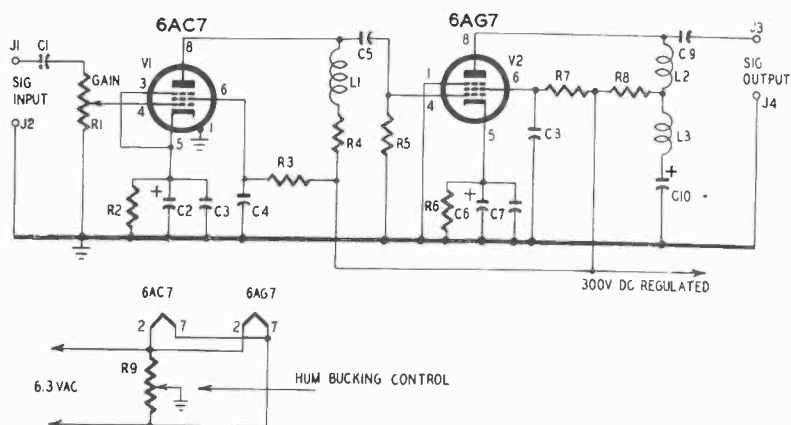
6AC7

6AG7

J1 C1

SIG INPUT

J2

GAIN

R1

V1

8

3

4

6

1

5

R2

C2

C3

C4

R3

C5

L1

R4

R5

V2

8

1

4

6

5

R6

C6

C7

C3

R7

R8

C9

L2

L3

C10

J3

SIG OUTPUT

J4

300V DC REGULATED

6AC7

6AG7

2

7

2

7

R9

6.3 VAC

HUM BUCKING CONTROL